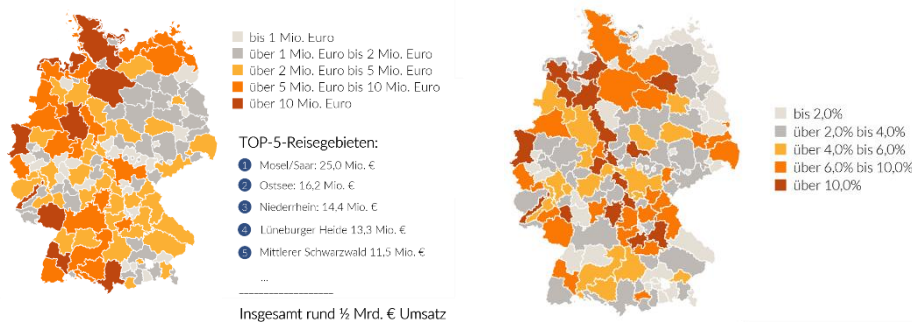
bis 1 Mio. Euro
über 1 Mio. Euro bis 2 Mio. Euro
über 2 Mio. Euro bis 5 Mio. Euro
über 5 Mio. Euro bis 10 Mio. Euro
über 10 Mio. Euro

TOP-5-Reisegebieten:

1 Mosel/Saar: 25,0 Mio. €
2 Ostsee: 16,2 Mio. €
3 Niederrhein: 14,4 Mio. €
4 Lüneburger Heide 13,3 Mio. €
5 Mittlerer Schwarzwald 11,5 Mio. €
...

Insgesamt rund ½ Mrd. € Umsatz

bis 2,0%
über 2,0% bis 4,0%
über 4,0% bis 6,0%
über 6,0% bis 10,0%
über 10,0%